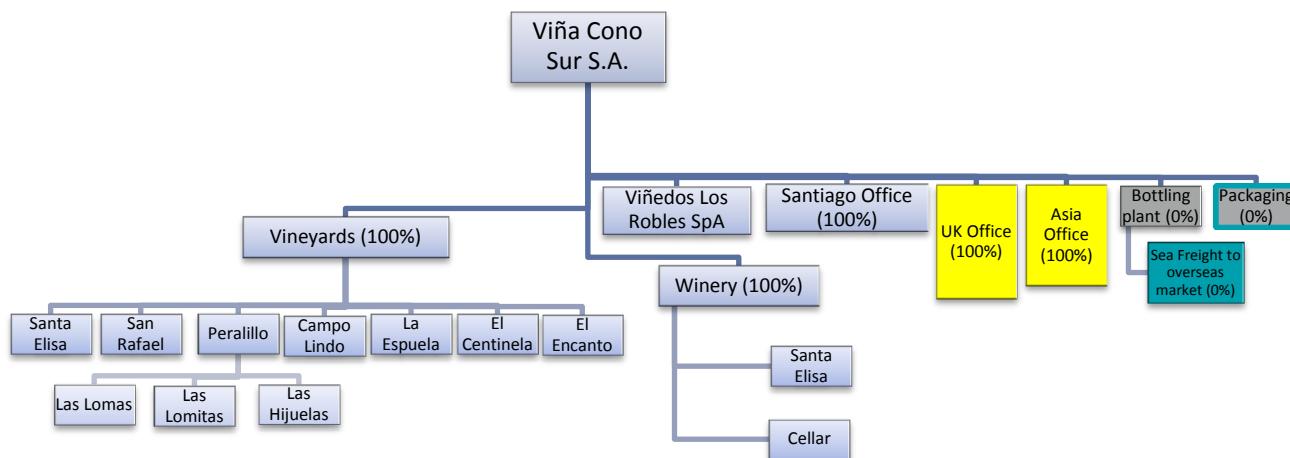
Viña Cono Sur S.A.

Vineyards (100%)

Santa Elisa

San Rafael

Peralillo

Las Lomas

Las Lomitas

Las Hijuelas

Campo Lindo

La Espuela

El Centinela

El Encanto

Viñedos Los Robles SpA

Winery (100%)

Santa Elisa

Cellar

Santiago Office (100%)

UK Office (100%)

Asia Office (100%)

Bottling plant (0%)

Sea Freight to overseas market (0%)

Packaging (0%)